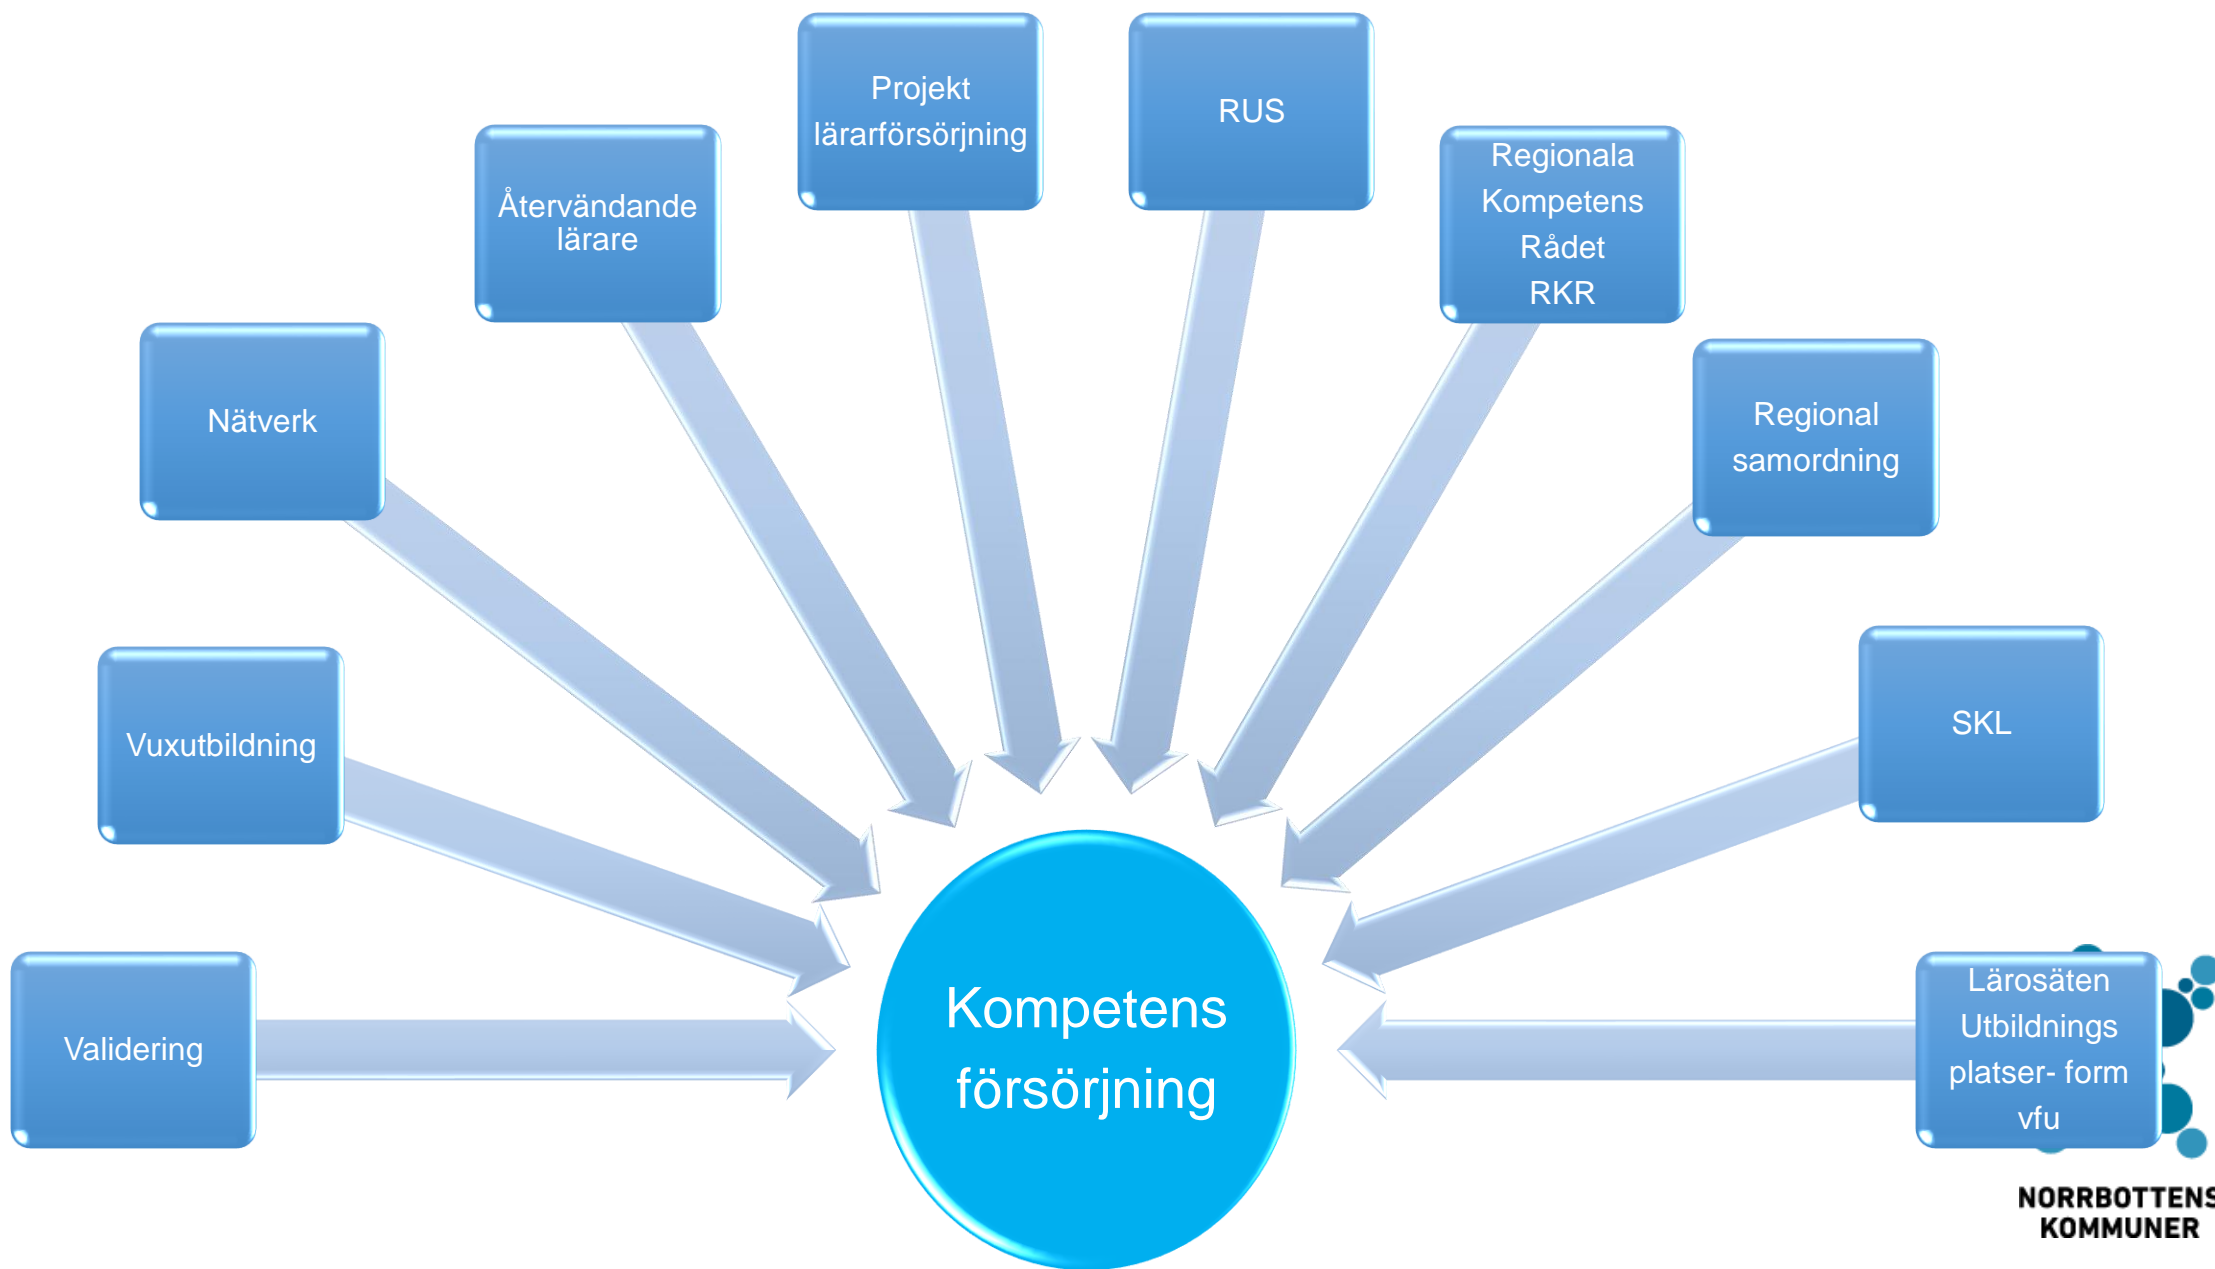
Validering

Vuxutbildning

Nätverk

Återvändande lärare

Projekt lärarförsörjning

RUS

Regionala Kompetens Rådet RKR

Regional samordning

SKL

Lärosäten Utbildnings platser- form vfu

Kompetens försörjning

NORRBOTTENS KOMMUNER